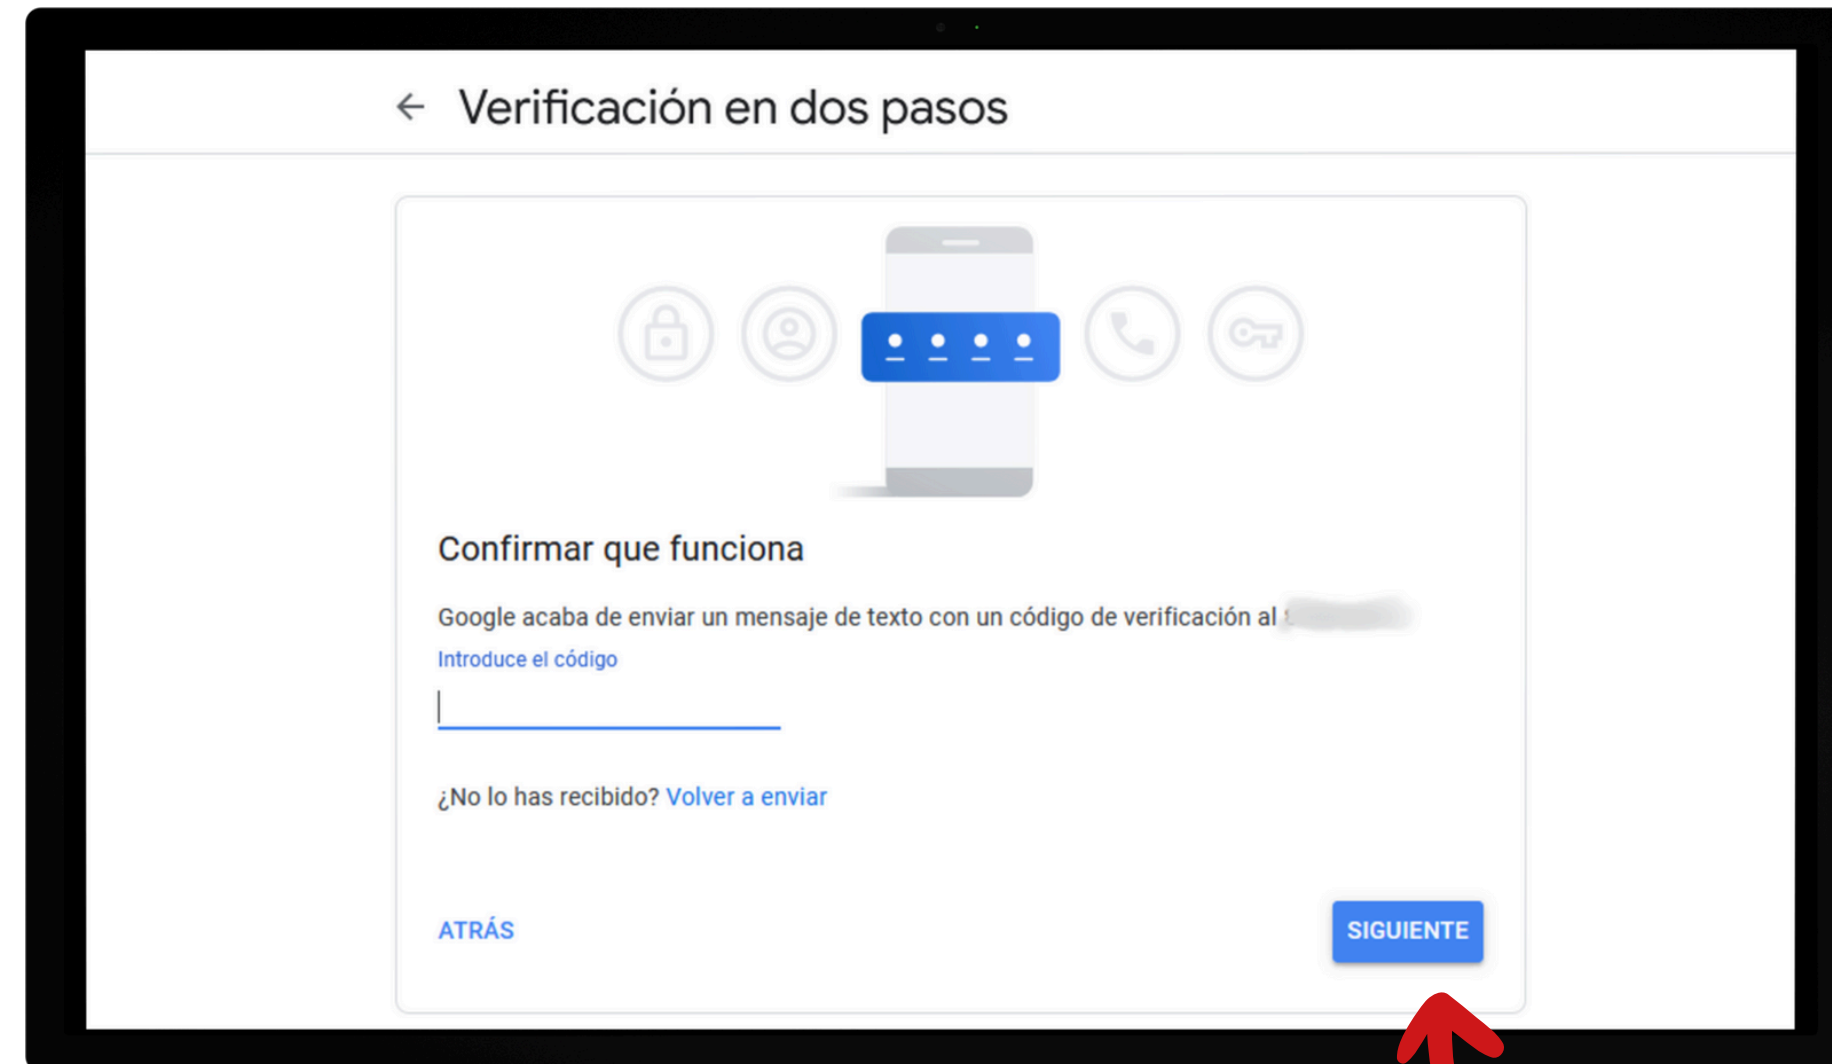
Verificación en dos pasos

Confirmar que funciona

Google acaba de enviar un mensaje de texto con un código de verificación al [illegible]

Introduce el código

¿No lo has recibido? Volver a enviar

ATRÁS

SIGUIENTE